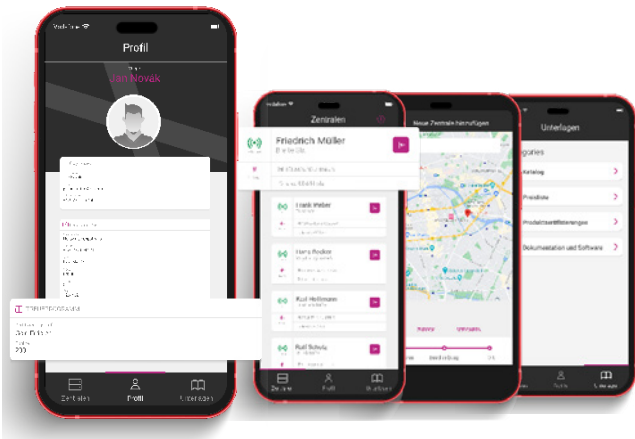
Vodafone

Profil

Jan Novák

Zentralen

Profil

Unterlagen

Zentralen

Friedrich Müller

Frank Weber

Hans Becker

Ralf Hellmann

Ralf Schulz

Zentralen

Profil

Unterlagen

Neue Zentrale hinzufügen

Unterlagen

Kategories

Katalog

Produkte

Produktzertifizierungen

Dokumentation und Software

Unterlagen